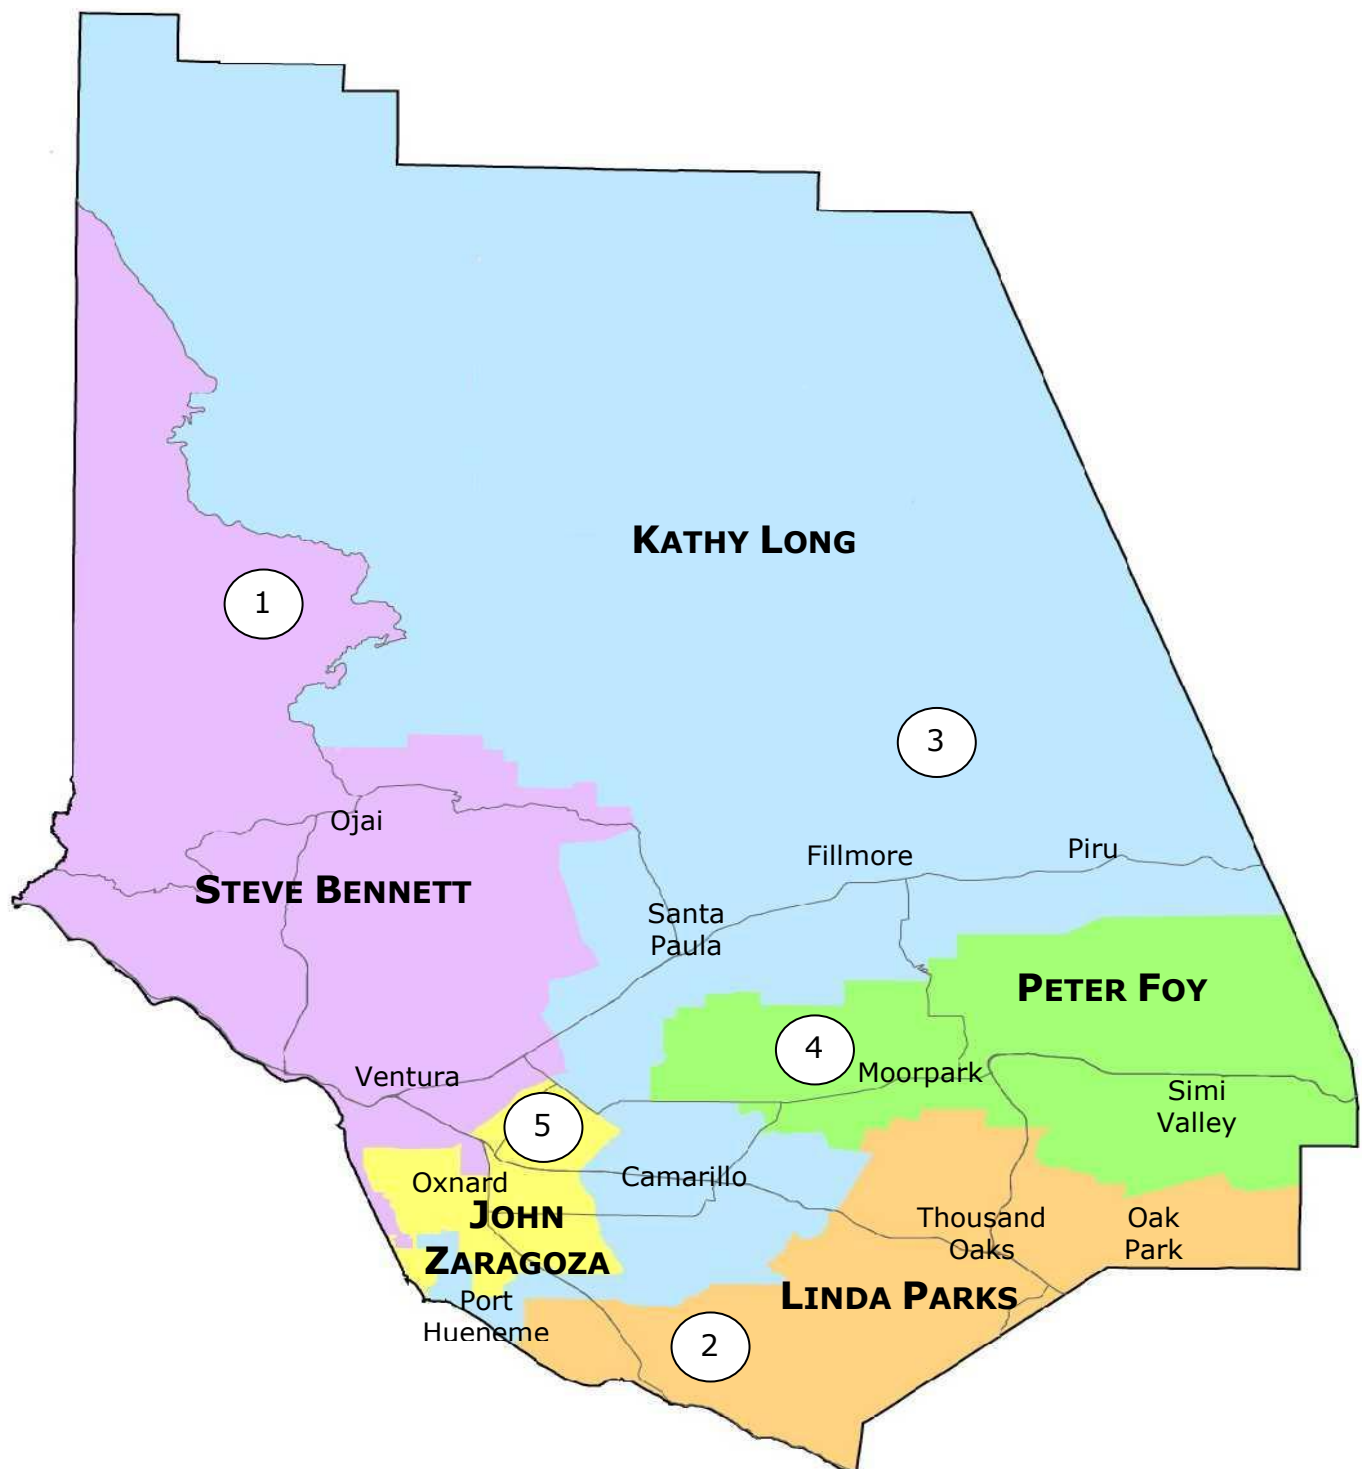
KATHY LONG

1

3

Ojai

Fillmore

Piru

STEVE BENNETT

Santa Paula

PETER FOY

4

Moorpark

Ventura

Simi Valley

5

Oxnard

Camarillo

JOHN ZARAGOZA

Thousand Oaks

Oak Park

Port Hueneme

LINDA PARKS

2